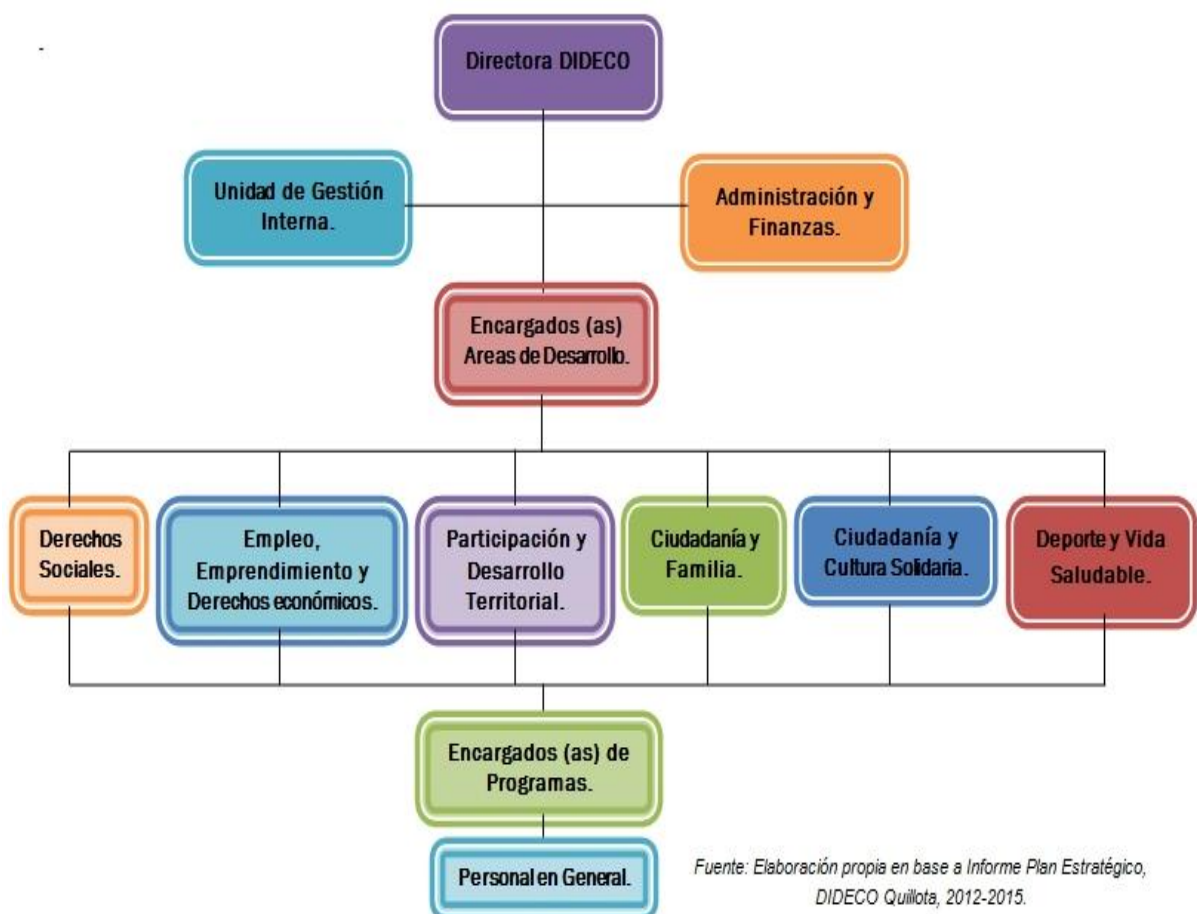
-

Directora DIDECO

Unidad de Gestión Interna.

Administración y Finanzas.

Encargados (as) Areas de Desarrollo.

Derechos Sociales.

Empleo, Emprendimiento y Derechos económicos.

Participación y Desarrollo Territorial.

Ciudadanía y Familia.

Ciudadanía y Cultura Solidaria.

Deporte y Vida Saludable.

Encargados (as) de Programas.

Personal en General.

Fuente: Elaboración propia en base a Informe Plan Estratégico, DIDECO Quillota, 2012-2015.